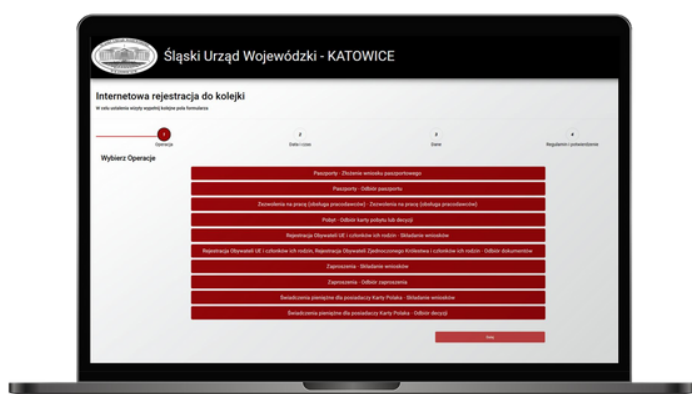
Śląski Urząd Wojewódzki - KATOWICE

Internetowa rejestracja do kolejki

W celu ustalenia wizyty wypełnij kolejne pola formularza.

1 Operacje
2 Data i czas
3 Dane
4 Regulamin i potwierdzenie

Wybierz Operacje

Paszporty - Złożenie wniosku paszportowego
Paszporty - Odbiór paszportu
Zezwolenia na pracę (obsługa pracodawców) - Zezwolenia na pracę (obsługa pracodawców)
Polsyn - Odbiór karty pobytu lub decyzji
Rejestracja Obywateli UE i członków ich rodzin - Składanie wniosków
Rejestracja Obywateli UE i członków ich rodzin, Rejestracja Obywateli Zjednoczonego Królestwa i członków ich rodzin - Odbiór dokumentów
Zaproszenia - Składanie wniosków
Zaproszenia - Odbiór zaproszenia
Świadczenia pieniężne dla posiadaczy Karty Polaka - Składanie wniosków
Świadczenia pieniężne dla posiadaczy Karty Polaka - Odbiór decyzji

Dalej